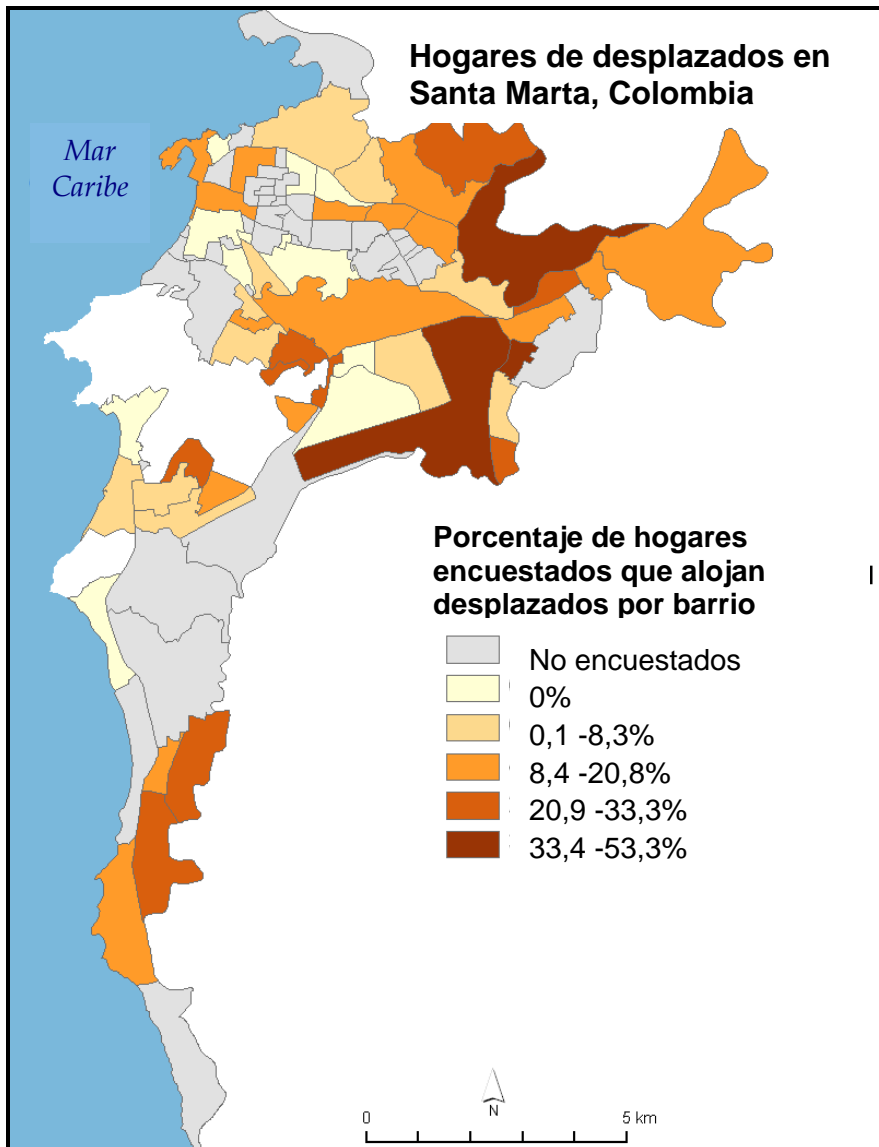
Hogares de desplazados en Santa Marta, Colombia

Mar Caribe

Porcentaje de hogares encuestados que alojan desplazados por barrio

No encuestados
0%
0,1 -8,3%
8,4 -20,8%
20,9 -33,3%
33,4 -53,3%

N

0

5 km